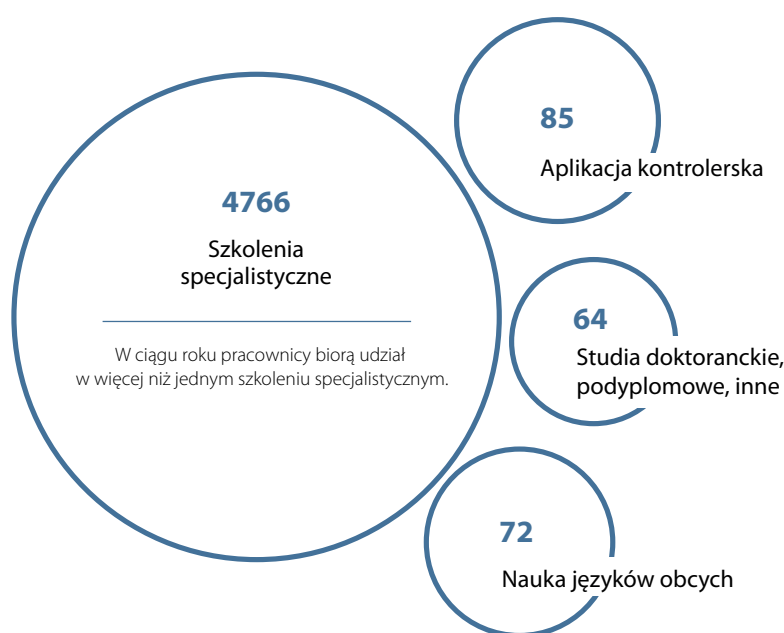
4766

Szkolenia specjalistyczne

W ciągu roku pracownicy biorą udział w więcej niż jednym szkoleniu specjalistycznym.

85

Aplikacja kontrolerska

64

Studia doktoranckie, podyplomowe, inne

72

Nauka języków obcych